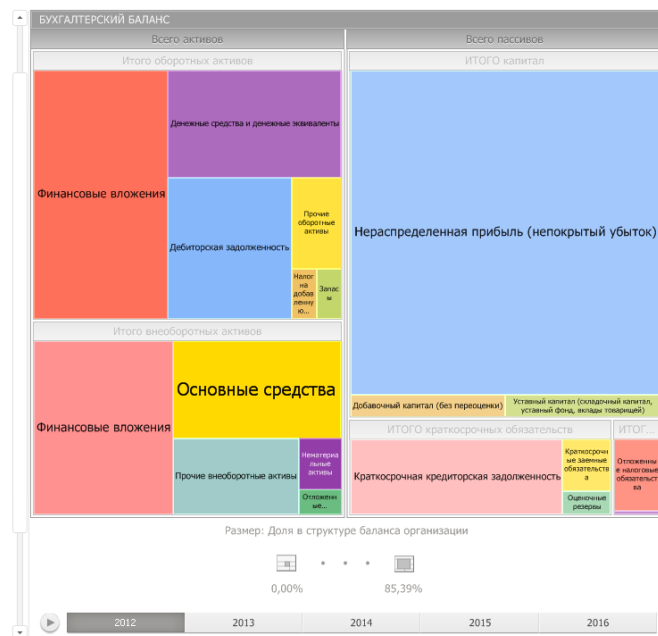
БУХГАЛТЕРСКИЙ БАЛАНС

Всего активов

Итого оборотных активов

Финансовые вложения

Денежные средства и денежные эквиваленты

Дебиторская задолженность

Прочие оборотные активы

Налог на добавленную ю...

Запасы

Итого внеоборотных активов

Финансовые вложения

Основные средства

Прочие внеоборотные активы

Нематериальные активы

Отложенные...

Всего пассивов

ИТОГО капитал

Нераспределенная прибыль (непокрытый убыток)

Добавочный капитал (без переоценки)

Уставный капитал (складочный капитал, уставный фонд, вклады товарищей)

ИТОГО краткосрочных обязательств

Краткосрочная кредиторская задолженность

Краткосрочные заемные обязательства

Оценочные резервы

ИТОГ...

Отложенные налоговые обязательства

Размер: Доля в структуре баланса организации

0,00%

85,39%

2012

2013

2014

2015

2016